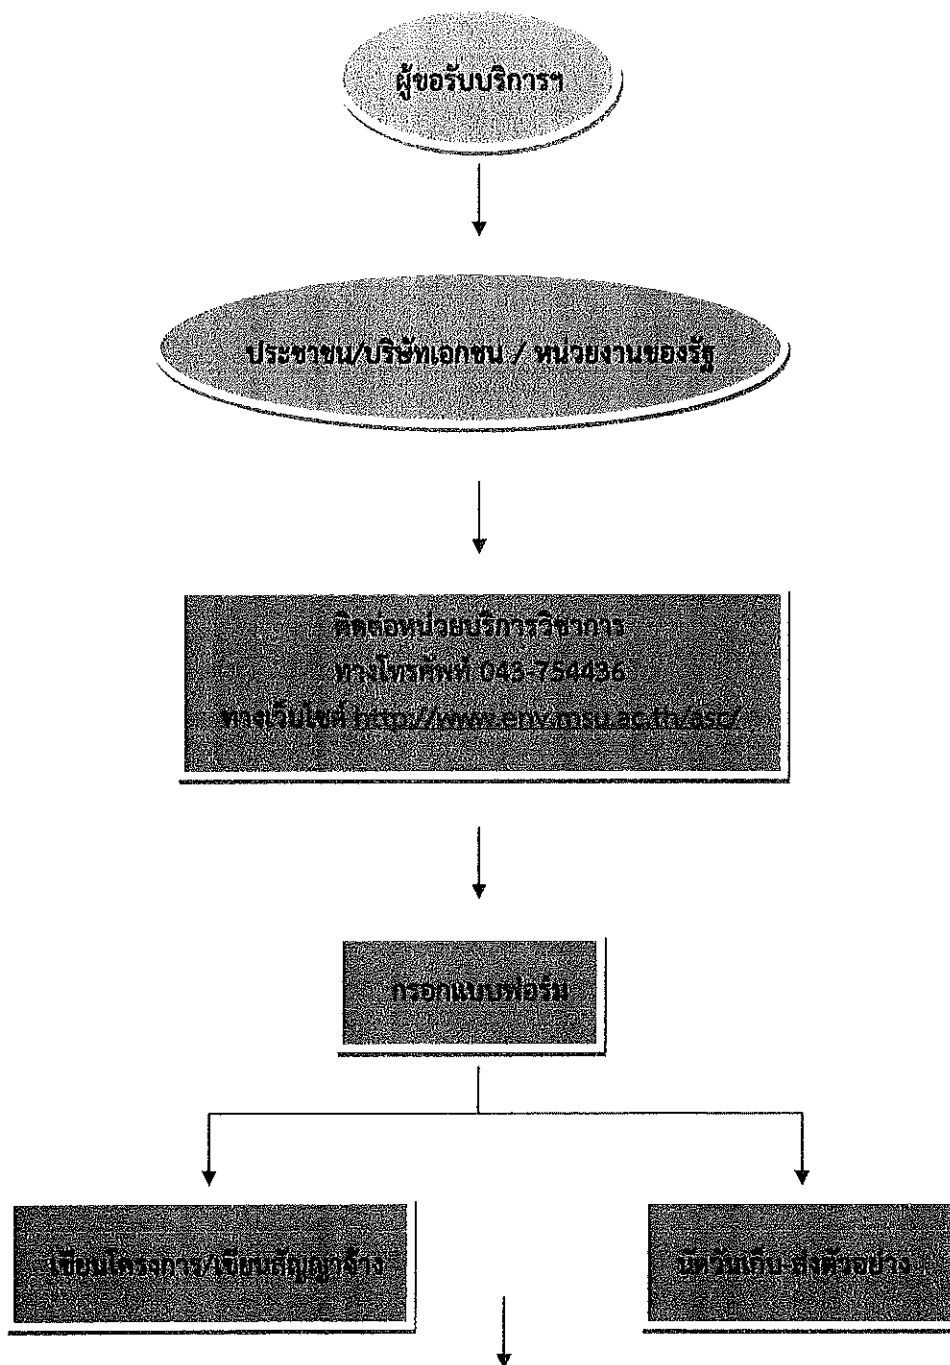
ผู้ขอรับบริการฯ

ประชาชน/บริษัทเอกชน / หน่วยงานของรัฐ

ติดต่อหน่วยบริการวิชาการ
ทางโทรศัพท์ 043-754436
ทางเว็บไซต์ http://www.env.msu.ac.th/asc/

กรอกแบบฟอร์ม

เขียนโครงการ/เขียนสัญญาจ้าง

นัดวันเก็บ-ส่งตัวอย่าง